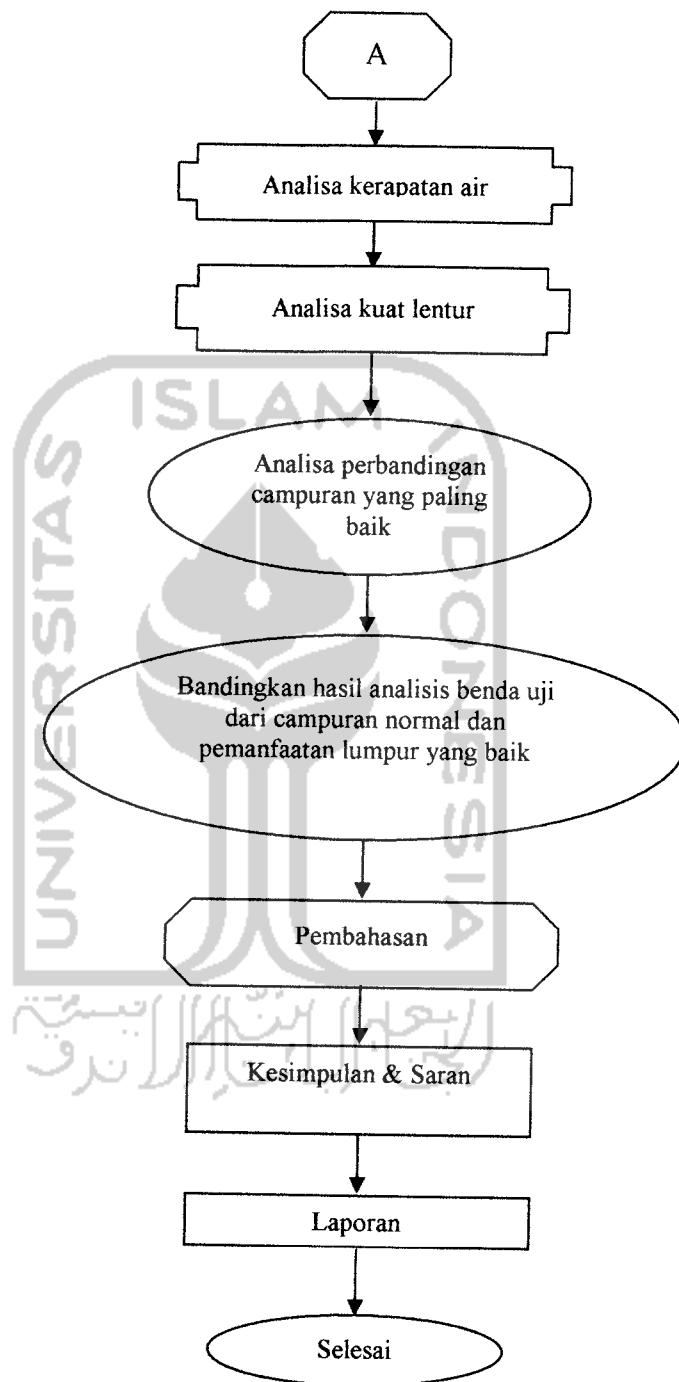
A

Analisa kerapatan air

Analisa kuat lentur

Analisa perbandingan campuran yang paling baik

Bandingkan hasil analisis benda uji dari campuran normal dan pemanfaatan lumpur yang baik

Pembahasan

Kesimpulan & Saran

Laporan

Selesai

ISLAM
UNIVERSITAS
INDONESIA